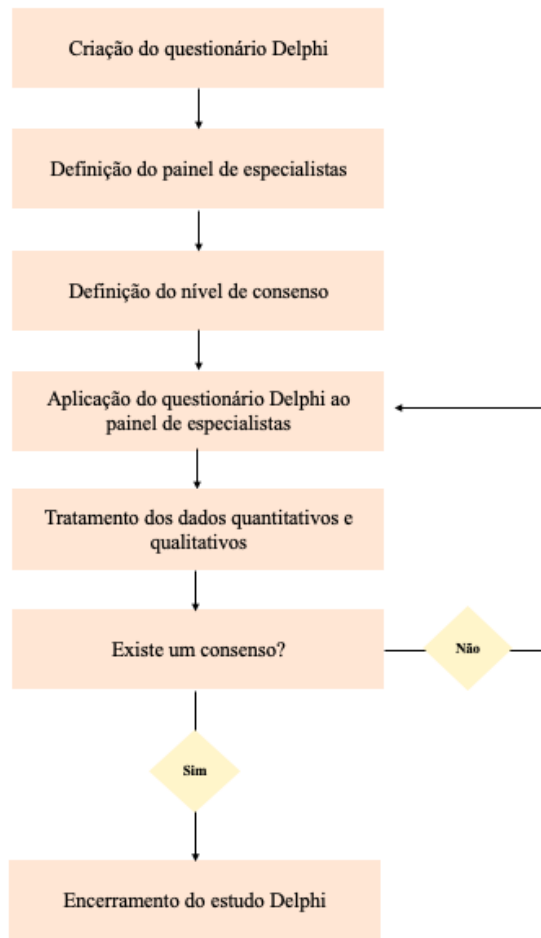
Criação do questionário Delphi

Definição do painel de especialistas

Definição do nível de consenso

Aplicação do questionário Delphi ao painel de especialistas

Tratamento dos dados quantitativos e qualitativos

Existe um consenso?

Não

Sim

Encerramento do estudo Delphi